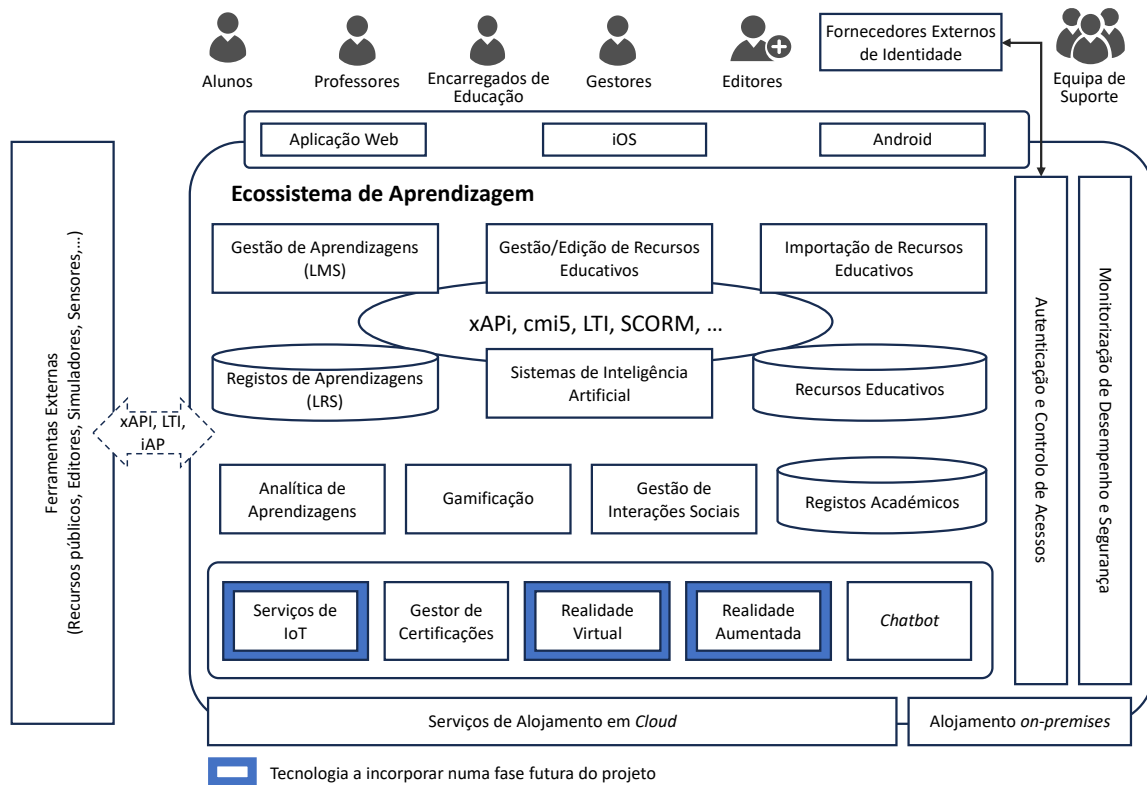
Alunos

Professores

Encarregados de Educação

Gestores

Editores

Fornecedores Externos de Identidade

Equipa de Suporte

Aplicação Web

iOS

Android

Ferramentas Externas (Recursos públicos, Editores, Simuladores, Sensores,...)

xAPI, LTI, iAP

Ecossistema de Aprendizagem

Gestão de Aprendizagens (LMS)

Gestão/Edição de Recursos Educativos

Importação de Recursos Educativos

xAPi, cmi5, LTI, SCORM, ...

Registos de Aprendizagens (LRS)

Sistemas de Inteligência Artificial

Recursos Educativos

Analítica de Aprendizagens

Gamificação

Gestão de Interações Sociais

Registos Académicos

Serviços de IoT

Gestor de Certificações

Realidade Virtual

Realidade Aumentada

*Chatbot*

Autenticação e Controlo de Acessos

Monitorização de Desempenho e Segurança

Serviços de Alojamento em *Cloud*

Alojamento *on-premises*

Tecnologia a incorporar numa fase futura do projeto